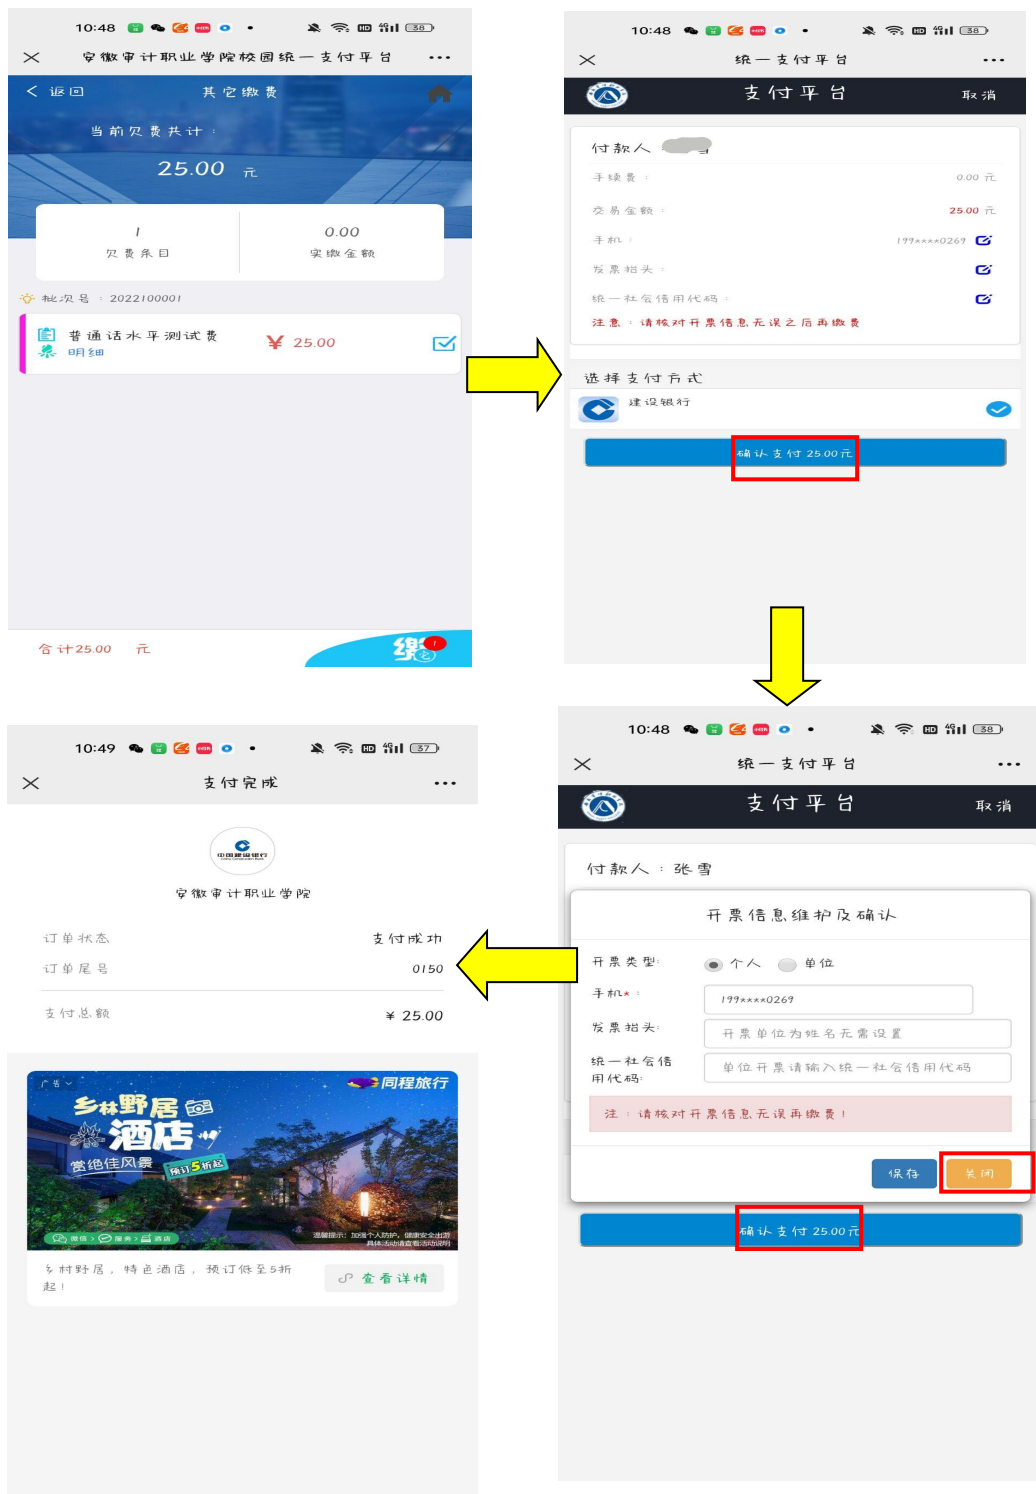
10:48

安徽审计职业学院校园统一支付平台 ···

< 返回 其它缴费

当前欠费共计：

25.00 元

1
欠费条目

0.00
实缴金额

批次号：2022100001

普通话水平测试费
明细

¥ 25.00

合计25.00 元

缴

10:48

统一支付平台 ···

支付平台 取消

付款人

手续费： 0.00 元

交易金额： 25.00 元

手机： 199****0269

发票抬头：

统一社会信用代码：

注意：请核对开票信息无误之后再缴费

选择支付方式

建设银行

确认支付 25.00 元

10:48

统一支付平台 ···

支付平台 取消

付款人：张雪

开票信息维护及确认

开票类型： 个人 单位

手机*： 199****0269

发票抬头： 开票单位为姓名无需设置

统一社会信用代码： 单位开票请输入统一社会信用代码

注：请核对开票信息无误再缴费！

保存 关闭

确认支付 25.00 元

10:49

支付完成 ···

中国建设银行

安徽审计职业学院

订单状态 支付成功

订单尾号 0150

支付总额 ¥ 25.00

广告

同程旅行

乡林野居酒店

赏绝佳风景

预订5折起

温馨提示：加强个人防护，健康安全出游
具体活动请查看活动说明

乡村野居，特色酒店，预订低至5折起！

查看详情